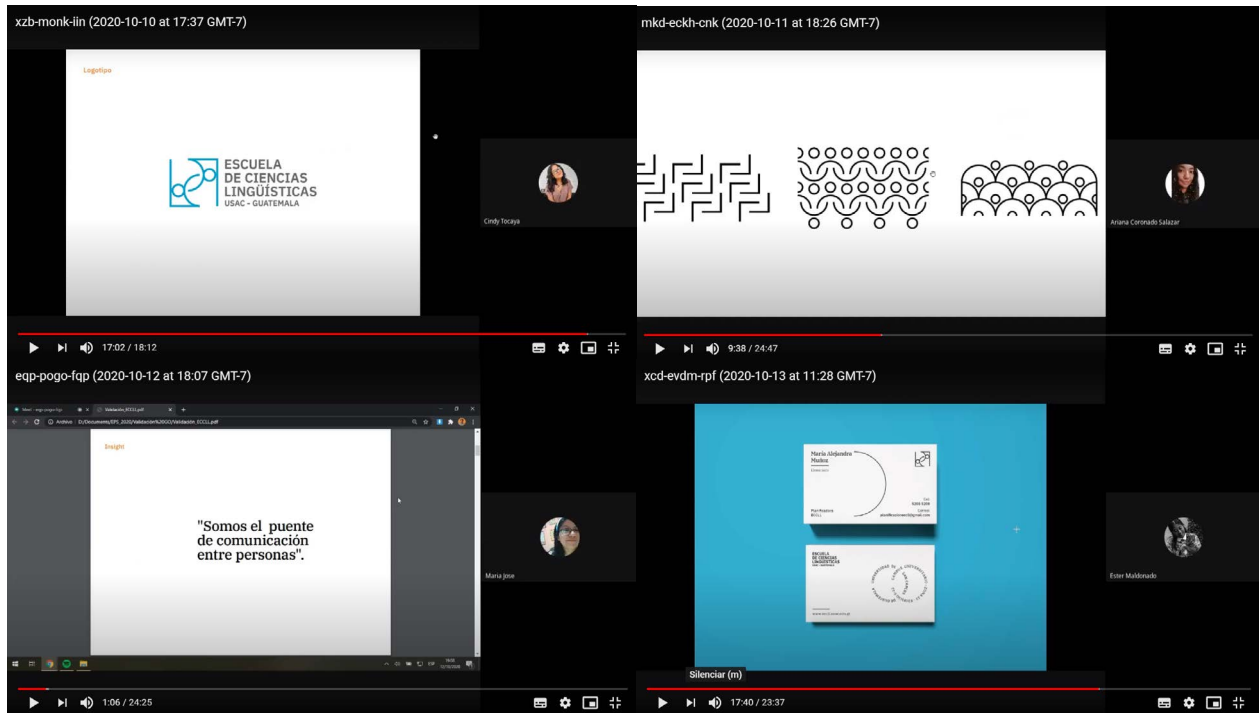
xzb-monk-iin (2020-10-10 at 17:37 GMT-7)

Logotipo

ESCUELA DE CIENCIAS LINGÜÍSTICAS
USAC - GUATEMALA

Cindy Tocaya

17:02 / 18:12

mkd-eckh-cnk (2020-10-11 at 18:26 GMT-7)

Ariana Coronado Salazar

9:38 / 24:47

eqp-pogo-fqp (2020-10-12 at 18:07 GMT-7)

Meet - eqp-pogo-fqp
Validación_ECCLL.pdf

Archivo | D:/Documents/EPS_2020/Validación%20GO/Validación_ECCLL.pdf

Insight

"Somos el puente de comunicación entre personas".

Maria Jose

1:06 / 24:25

xcd-evdm-rpf (2020-10-13 at 11:28 GMT-7)

María Alejandra Muñoz

ESCUELA DE CIENCIAS LINGÜÍSTICAS

Ester Maldonado

Silenciar (m)

17:40 / 23:37